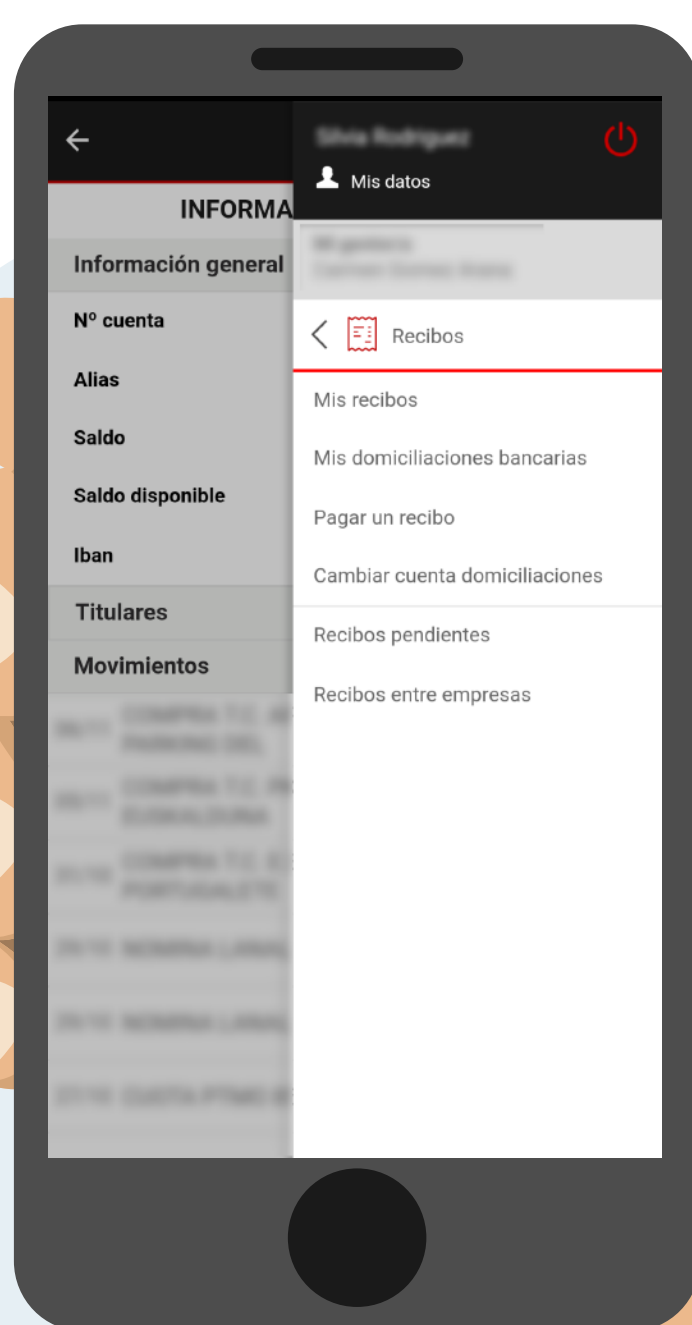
INFORMA

Información general

Nº cuenta

Alias

Saldo

Saldo disponible

Iban

Titulares

Movimientos

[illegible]

Mis datos

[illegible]

Recibos

Mis recibos

Mis domiciliaciones bancarias

Pagar un recibo

Cambiar cuenta domiciliaciones

Recibos pendientes

Recibos entre empresas